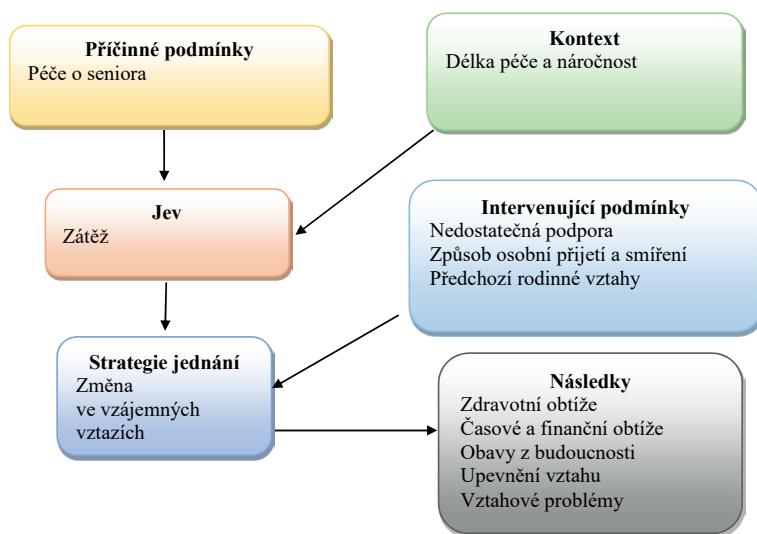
**Příčinné podmínky**
Péče o seniora

**Kontext**
Délka péče a náročnost

**Jev**
Zátěž

**Intervenující podmínky**
Nedostatečná podpora
Způsob osobní přijetí a smíření
Předchozí rodinné vztahy

**Strategie jednání**
Změna ve vzájemných vztazích

**Následky**
Zdravotní obtíže
Časové a finanční obtíže
Obavy z budoucnosti
Upevnění vztahu
Vztahové problémy